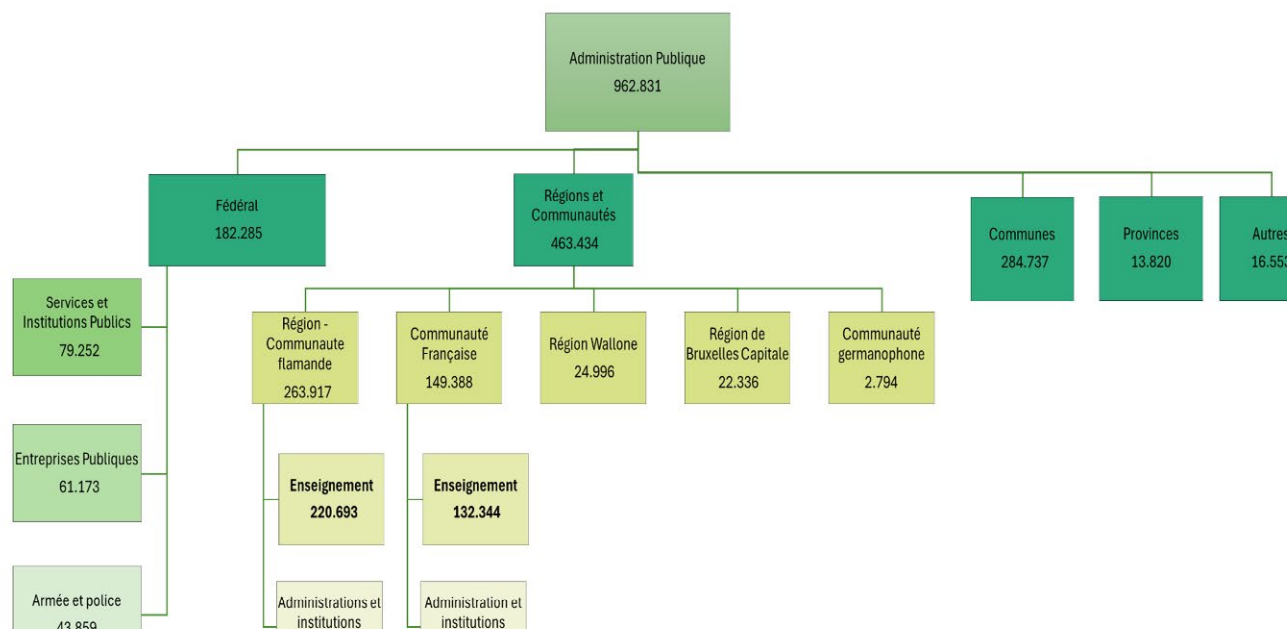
Administration Publique
962.831

Fédéral
182.285

Régions et Communautés
463.434

Communes
284.737

Provinces
13.820

Autres
16.55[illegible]

Services et Institutions Publics
79.252

Entreprises Publiques
61.173

Armée et police
43.859

Région - Communaute flamande
263.917

Communauté Française
149.388

Région Wallone
24.996

Région de Bruxelles Capitale
22.336

Communauté germanophone
2.794

Enseignement
220.693

Enseignement
132.344

Administrations et institutions

Administration et institutions